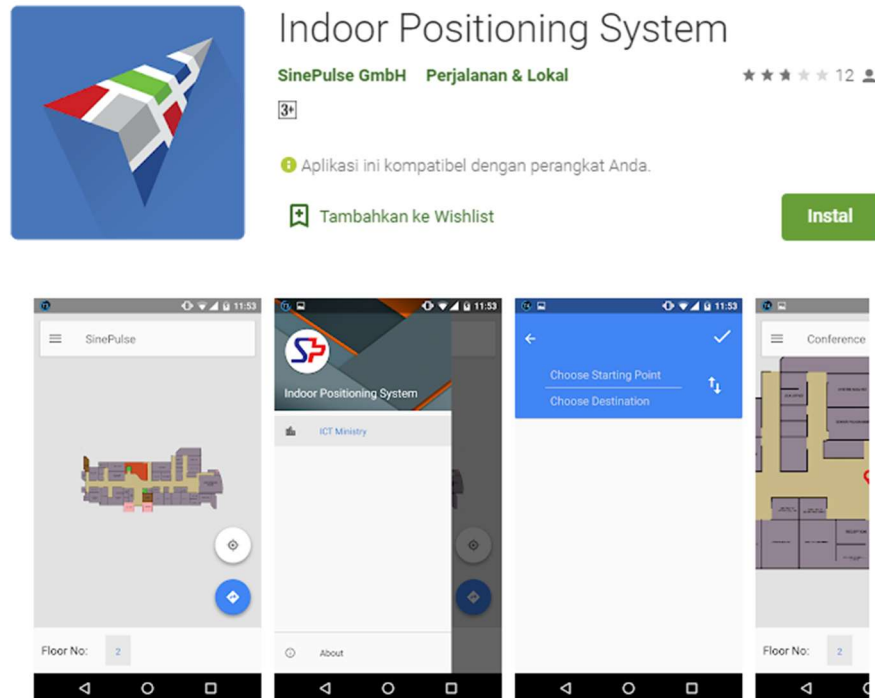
Indoor Positioning System

SinePulse GmbH Perjalanan & Lokal

12

3+

Aplikasi ini kompatibel dengan perangkat Anda.

Tambahkan ke Wishlist

Instal

11:53

SinePulse

Floor No: 2

11:53

SP

Indoor Positioning System

ICT Ministry

About

11:53

Choose Starting Point

Choose Destination

Conference

Floor No: 2